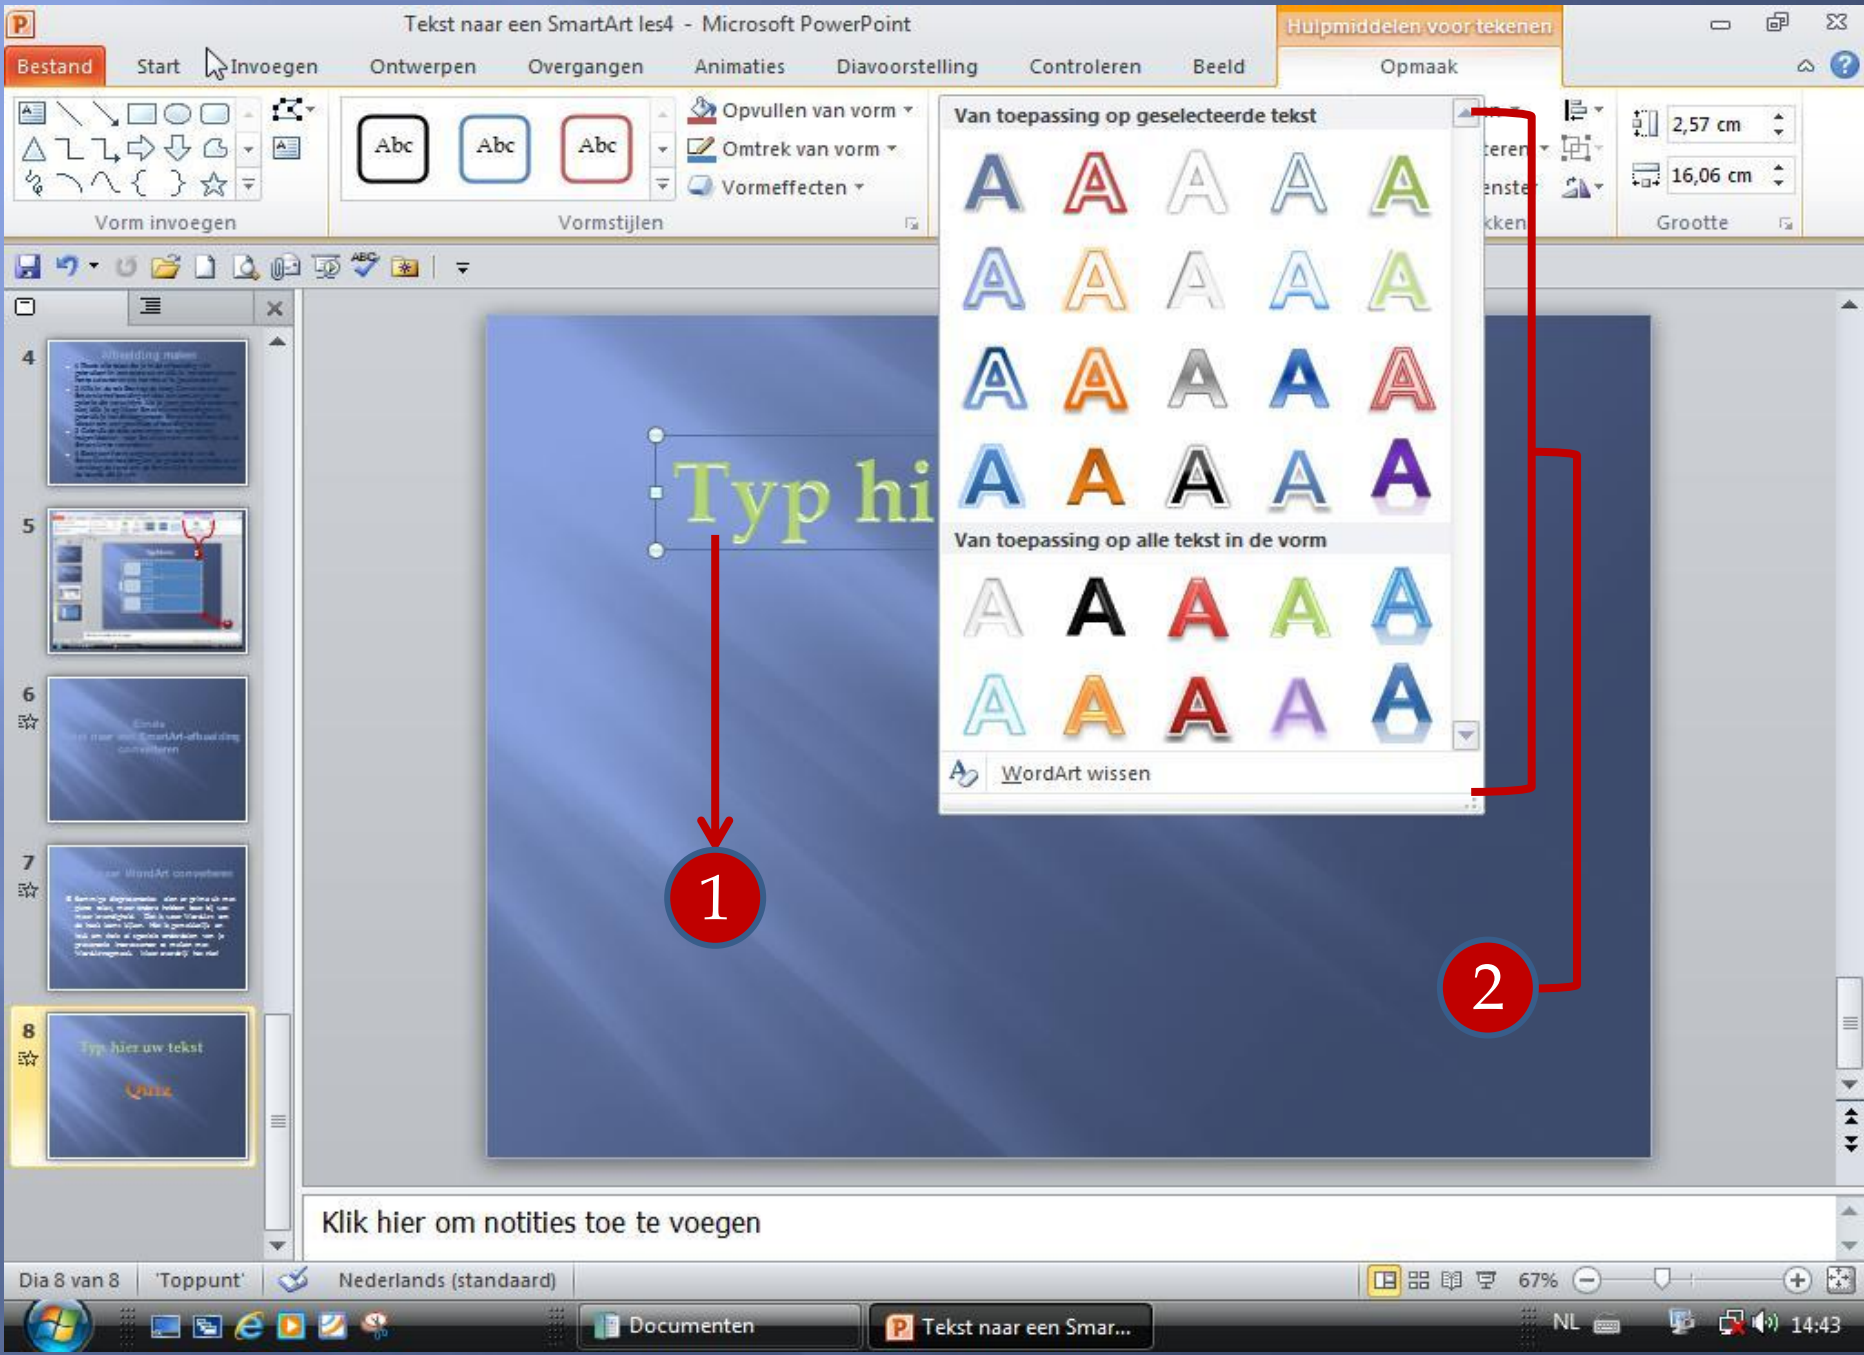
Tekst naar een SmartArt les4 - Microsoft PowerPoint

Hulpmiddelen voor tekenen

Bestand Start Invoegen Ontwerpen Overgangen Animaties Diavoorstelling Controleren Beeld Opmaak

Vorm invoegen

Abc Abc Abc

Opvullen van vorm
Omtrek van vorm
Vormeffecten

Vormstijlen

Van toepassing op geselecteerde tekst

Van toepassing op alle tekst in de vorm

WordArt wissen

eren
enste
kken

2,57 cm
16,06 cm
Grootte

4
5
6
7
8

Typ hi

1

2

Typ hier uw tekst
Quiz

Klik hier om notities toe te voegen

Dia 8 van 8 'Toppunt' Nederlands (standaard) 67%

Documenten Tekst naar een Smar... NL 14:43